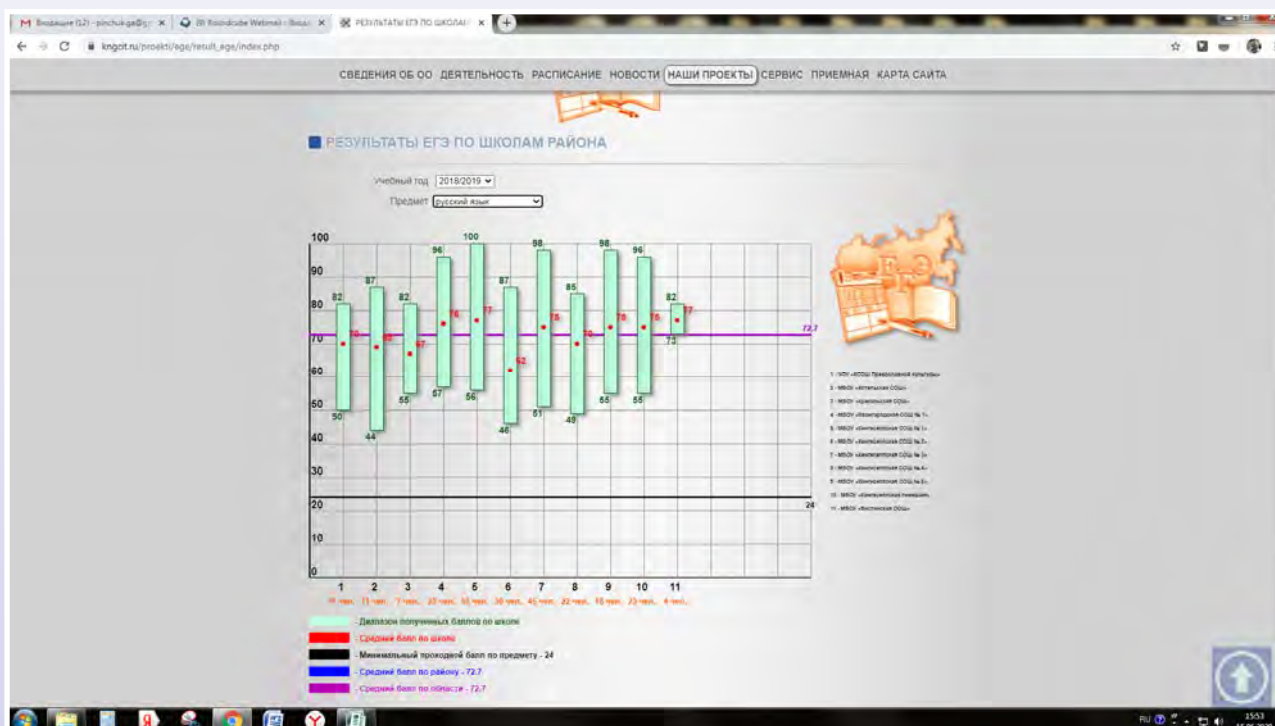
Входящие (12) - pinchuk-ga@... × | (8) Roundcube Webmail :: Входя... × | РЕЗУЛЬТАТЫ ЕГЭ ПО ШКОЛАМ × | +

kngcit.ru/proekti/ege/result_ege/index.php

СВЕДЕНИЯ ОБ ОО ДЕЯТЕЛЬНОСТЬ РАСПИСАНИЕ НОВОСТИ НАШИ ПРОЕКТЫ СЕРВИС ПРИЕМНАЯ КАРТА САЙТА

РЕЗУЛЬТАТЫ ЕГЭ ПО ШКОЛАМ РАЙОНА

Учебный год 2018/2019

Предмет русский язык

100
90
80
70
60
50
40
30
20
10
0

82 70 50
87 68 44
82 67 55
96 76 57
100 77 56
87 62 46
98 75 51
85 70 49
98 75 55
96 75 55
82 77 73

72.7

24

1 2 3 4 5 6 7 8 9 10 11

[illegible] чел. 11 чел. 7 чел. 22 чел. 10 чел. 38 чел. 41 чел. 22 чел. 15 чел. 23 чел. 4 чел.

1 - НОУ «КСОШ Православной культуры»
2 - МБОУ «Ектетьская СОШ»
3 - МБОУ «Краснинская СОШ»
4 - МБОУ «Новогородская СОШ № 1»
5 - МБОУ «Кингисеппская СОШ № 1»
6 - МБОУ «Кингисеппская СОШ № 2»
7 - МБОУ «Кингисеппская СОШ № 3»
8 - МБОУ «Кингисеппская СОШ № 4»
9 - МБОУ «Кингисеппская СОШ № 5»
10 - МБОУ «Кингисеппская гимназия»
11 - МБОУ «Востинская СОШ»

- Диапазон полученных баллов по школе
- Средний балл по школе
- Минимальный проходной балл по предмету - 24
- Средний балл по району - 72.7
- Средний балл по области - 72.7

RU 15:53